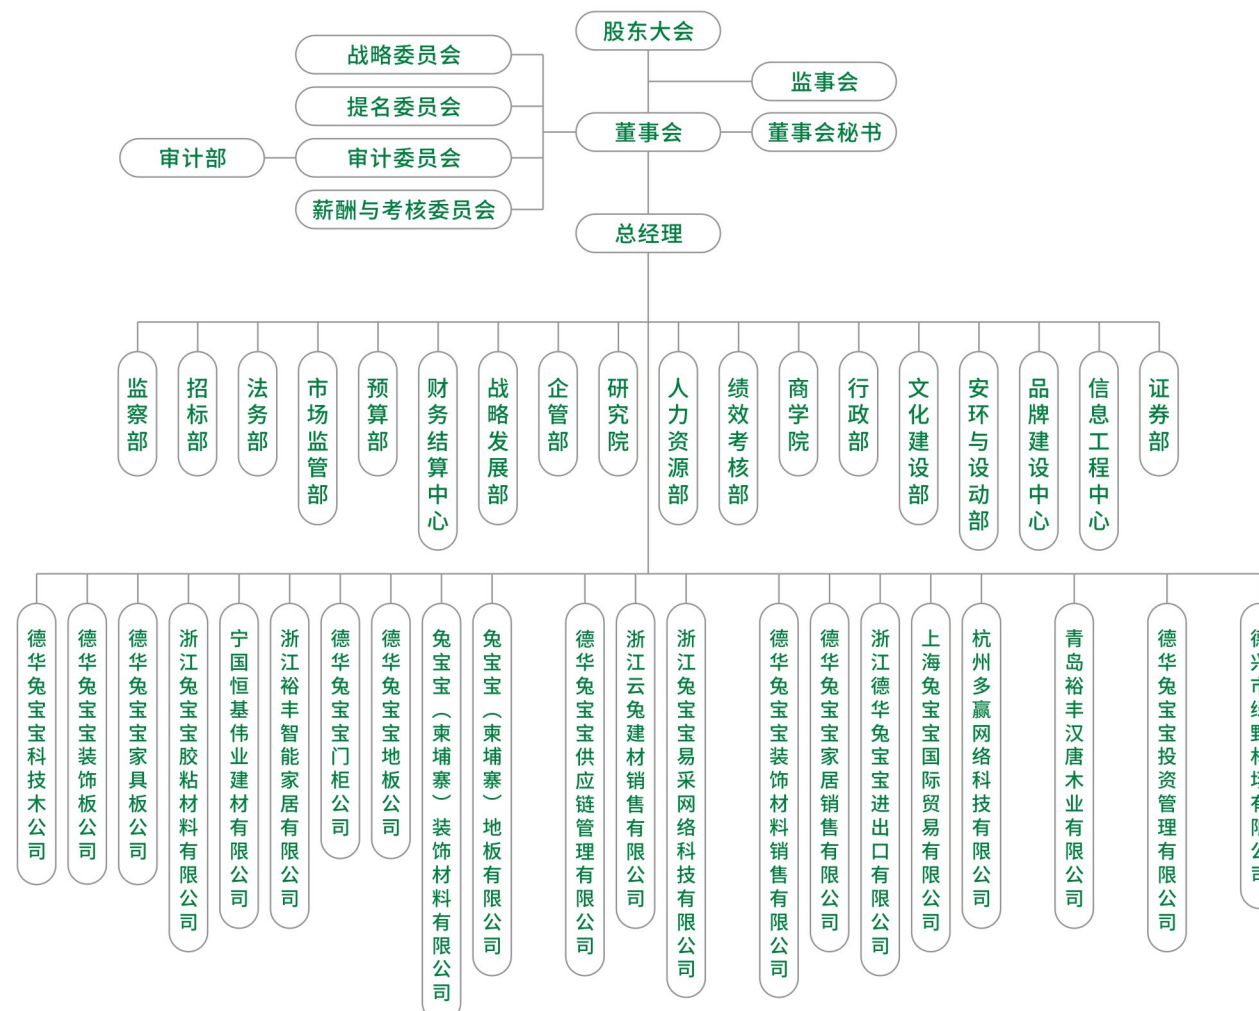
股东大会

战略委员会
提名委员会
审计部
审计委员会
薪酬与考核委员会

监事会
董事会
董事会秘书

总经理

监察部
招标部
法务部
市场监管部
预算部
财务结算中心
战略发展部
企管部
研究院
人力资源部
绩效考核部
商学院
行政部
文化建设部
安环与设动部
品牌建设中心
信息工程中心
证券部

德华兔宝宝科技木公司
德华兔宝宝装饰板公司
德华兔宝宝家具板公司
浙江兔宝宝胶粘材料有限公司
宁国恒基伟业建材有限公司
浙江裕丰智能家居有限公司
德华兔宝宝门柜公司
德华兔宝宝地板公司
兔宝宝（柬埔寨）装饰材料有限公司
兔宝宝（柬埔寨）地板有限公司
德华兔宝宝供应链管理有限公司
浙江云兔建材销售有限公司
浙江兔宝宝易采网络科技有限公司
德华兔宝宝装饰材料销售有限公司
德华兔宝宝家居销售有限公司
浙江德华兔宝宝进出口有限公司
上海兔宝宝国际贸易有限公司
杭州多赢网络科技有限公司
青岛裕丰汉唐木业有限公司
德华兔宝宝投资管理有限公司
德兴市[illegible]